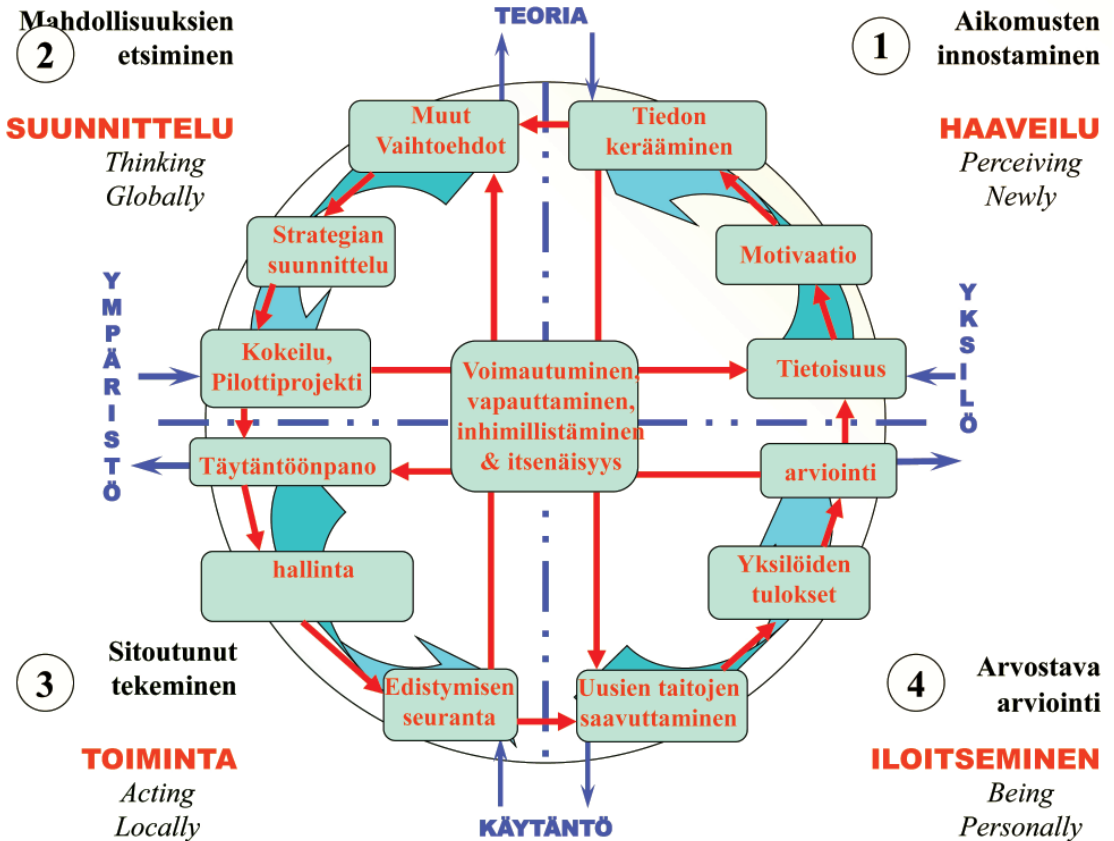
2 Mahdollisuuksien etsiminen

SUUNNITTELU
Thinking Globally

TEORIA

1 Aikomusten innostaminen

HAAVEILU
Perceiving Newly

Muut Vaihtoehdot

Tiedon kerääminen

Strategian suunnittelu

Motivaatio

YMPÄRISTÖ

YKSILÖ

Kokeilu, Pilottiprojekti

Voimautuminen, vapauttaminen, inhimillistäminen & itsenäisyys

Tietoisuus

Täytäntöönpano

arviointi

hallinta

Yksilöiden tulokset

3 Sitoutunut tekeminen

Edistymisen seuranta

Uusien taitojen saavuttaminen

4 Arvostava arviointi

TOIMINTA
Acting Locally

KÄYTÄNTÖ

ILOITSEMINEN
Being Personally